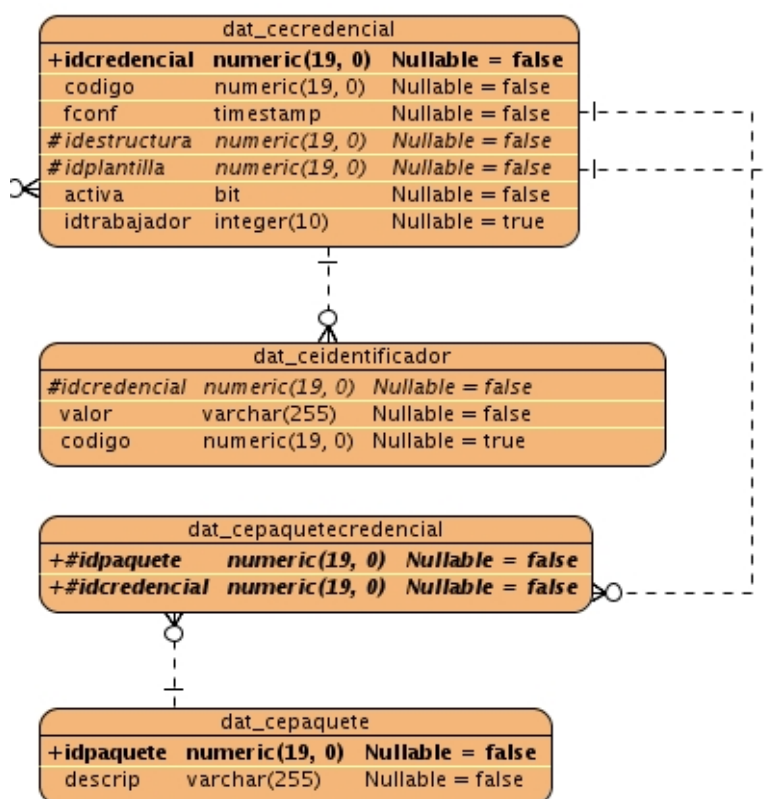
dat_cecredencial

| | | |
|---|---|---|
| +idcredencial | numeric(19, 0) | Nullable = false |
| codigo | numeric(19, 0) | Nullable = false |
| fconf | timestamp | Nullable = false |
| #idestructura | numeric(19, 0) | Nullable = false |
| #idplantilla | numeric(19, 0) | Nullable = false |
| activa | bit | Nullable = false |
| idtrabajador | integer(10) | Nullable = true |

dat_ceidentificador

| | | |
|---|---|---|
| #idcredencial | numeric(19, 0) | Nullable = false |
| valor | varchar(255) | Nullable = false |
| codigo | numeric(19, 0) | Nullable = true |

dat_cepaquetecredencial

| | | |
|---|---|---|
| +#idpaquete | numeric(19, 0) | Nullable = false |
| +#idcredencial | numeric(19, 0) | Nullable = false |

dat_cepaquete

| | | |
|---|---|---|
| +idpaquete | numeric(19, 0) | Nullable = false |
| descrip | varchar(255) | Nullable = false |